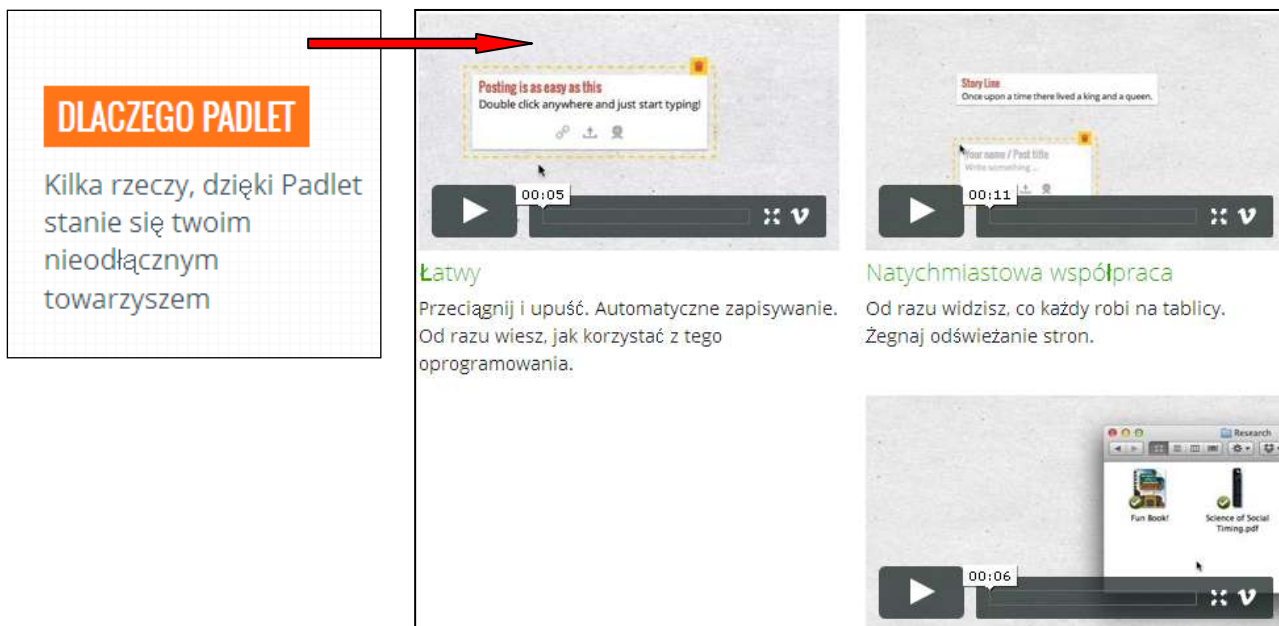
DLACZEGO PADLET

Kilka rzeczy, dzięki Padlet stanie się twoim nieodłącznym towarzyszem

Posting is as easy as this
Double click anywhere and just start typing!

00:05

Łatwy

Przeciągnij i upuść. Automatyczne zapisywanie. Od razu wiesz, jak korzystać z tego oprogramowania.

Story Line
Once upon a time there lived a king and a queen.

Your name / Post title
Write something...

00:11

Natychmiastowa współpraca

Od razu widzisz, co każdy robi na tablicy. Żegnaj odświeżanie stron.

Research

Fun Book!

Science of Social Timing.pdf

00:06